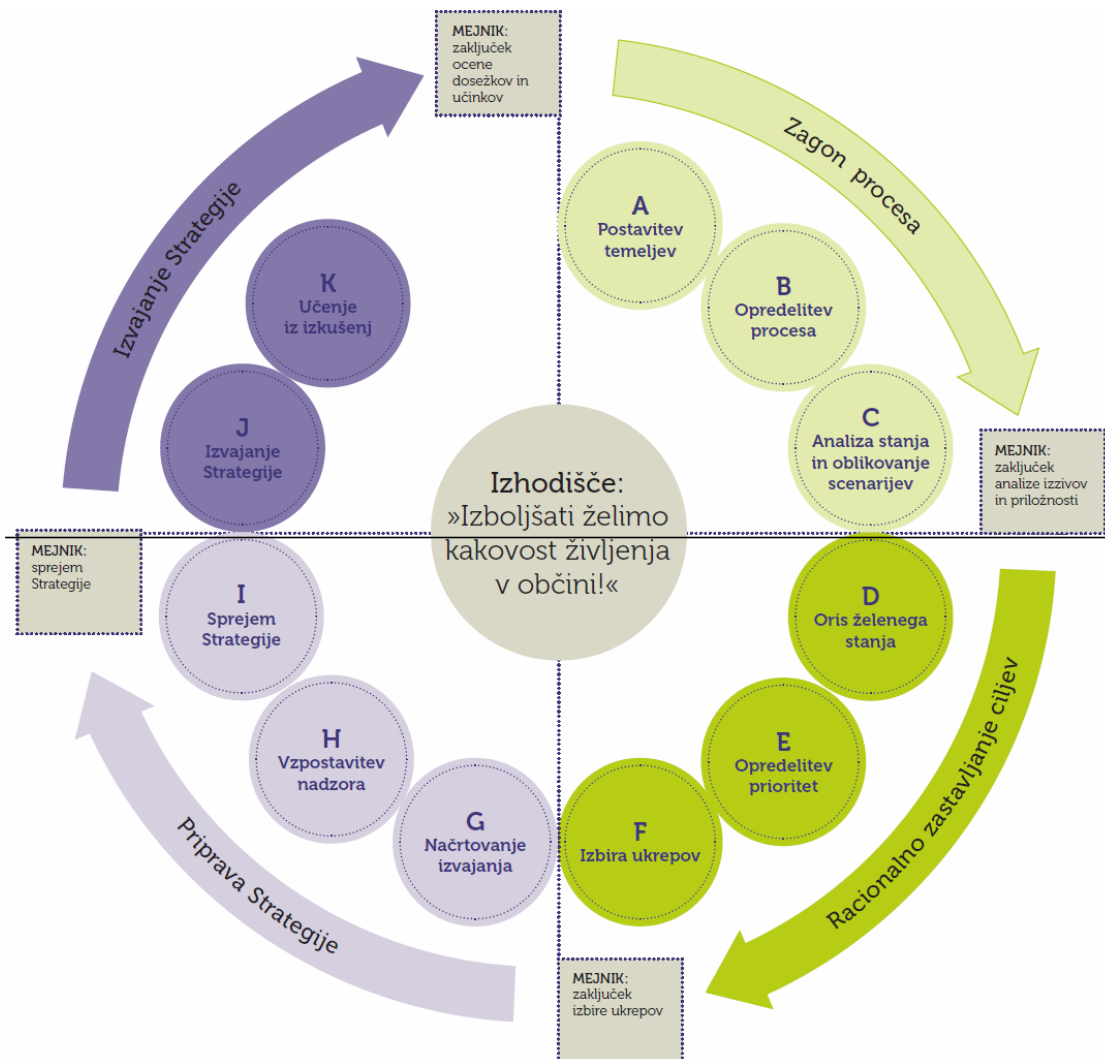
MEJNIK:
zaključek ocene dosežkov in učinkov

Zagon procesa

A
Postavitev temeljev

B
Opredelitev procesa

C
Analiza stanja in oblikovanje scenarijev

MEJNIK:
zaključek analize izzivov in priložnosti

Racionalno zastavljanje ciljev

D
Oris želenega stanja

E
Opredelitev prioritet

F
Izbira ukrepov

MEJNIK:
zaključek izbire ukrepov

Priprava Strategije

G
Načrtovanje izvajanja

H
Vzpostavitev nadzora

I
Sprejem Strategije

MEJNIK:
sprejem Strategije

Izvajanje Strategije

J
Izvajanje Strategije

K
Učenje iz izkušenj

Izhodišče:
»Izboljšati želimo kakovost življenja v občini!«